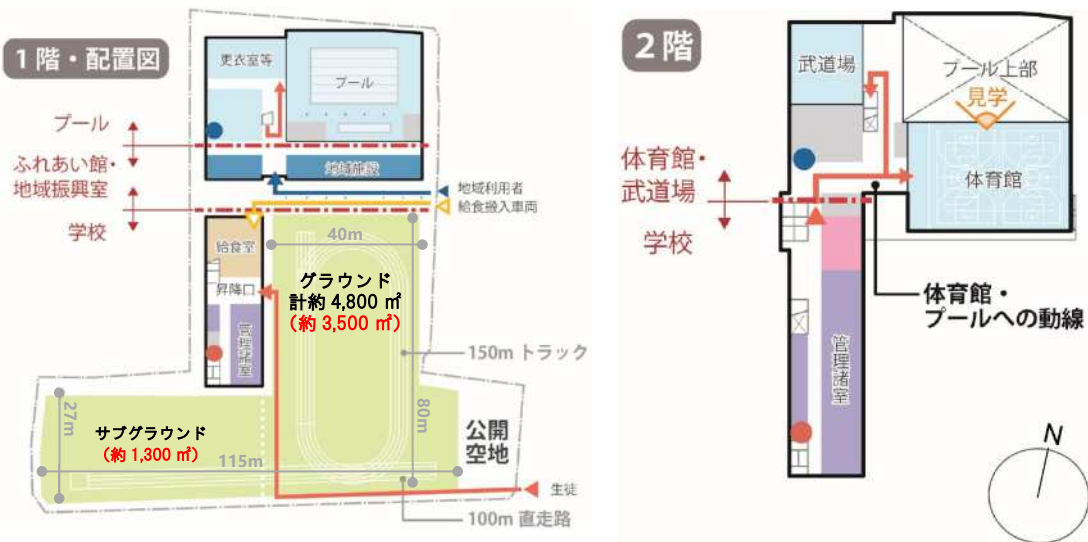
1階・配置図

更衣室等
プール
プール
ふれあい館・地域振興室
地域施設
地域利用者
給食搬入車両
学校
40m
給食室
昇降口
管理諸室
グラウンド
計約 4,800 ㎡
（約 3,500 ㎡）
150m トラック
27m
80m
サブグラウンド
（約 1,300 ㎡）
115m
公開空地
生徒
100m 直走路

2階

武道場
プール上部
見学
体育館・武道場
体育館
学校
体育館・プールへの動線
管理諸室
N